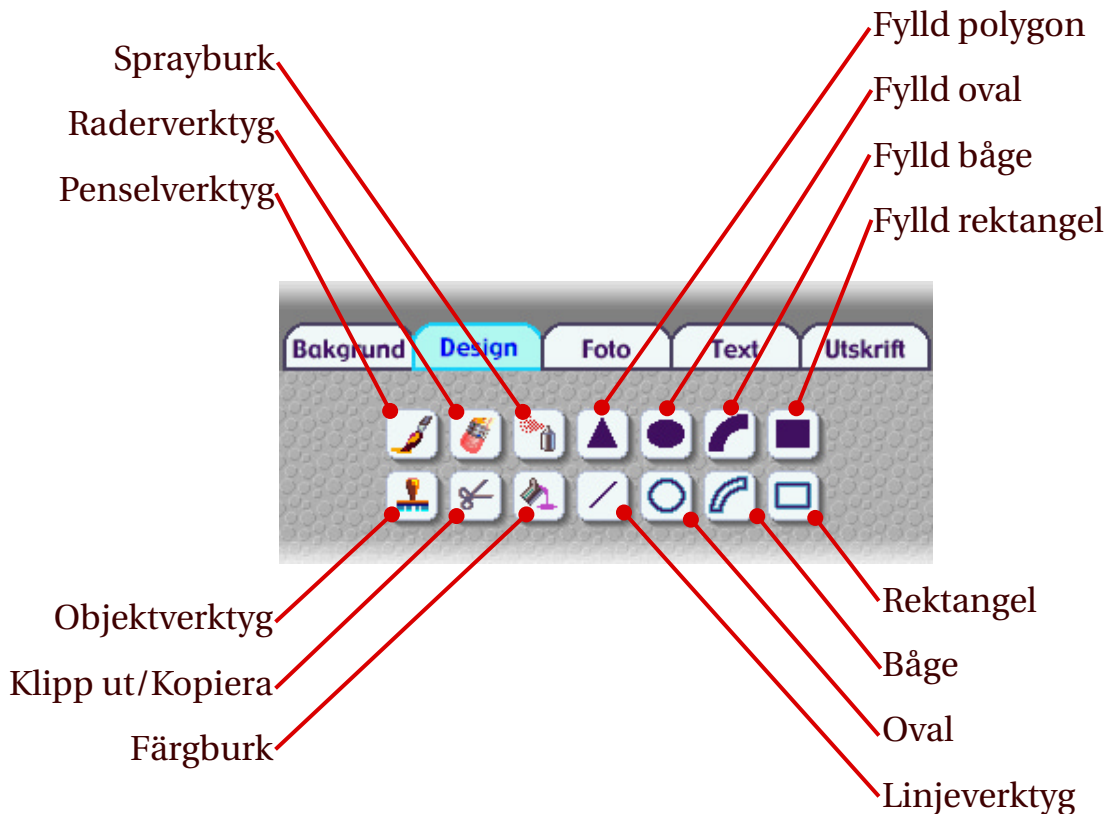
Sprayburk
Raderverktyg
Penselverktyg

Fylld polygon
Fylld oval
Fylld båge
Fylld rektangel

Bakgrund
Design
Foto
Text
Utskrift

Objektverktyg
Klipp ut/Kopiera
Färgburk

Rektangel
Båge
Oval
Linjeverktyg